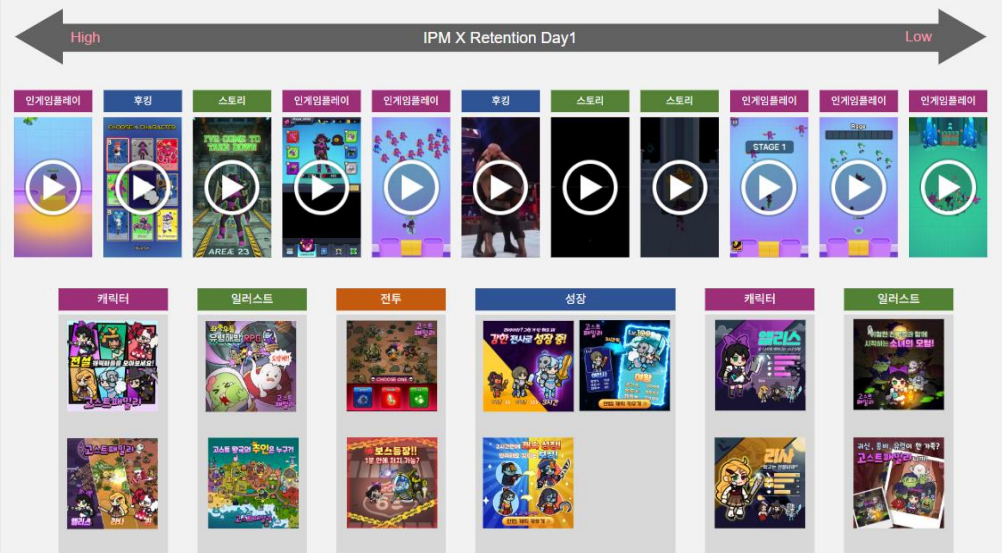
High IPM X Retention Day1 Low

인게임플레이 후킹 스토리 인게임플레이 인게임플레이 후킹 스토리 스토리 인게임플레이 인게임플레이 인게임플레이

CHOOSE A CHARACTER

I'VE COME TO TAKE DOWN

STAGE 1

캐릭터 일러스트 전투 성장 캐릭터 일러스트

전설

고스트패밀리

보스등장!!

강한 전사로 성장 중!

앨리스

리사

고스트 패밀리